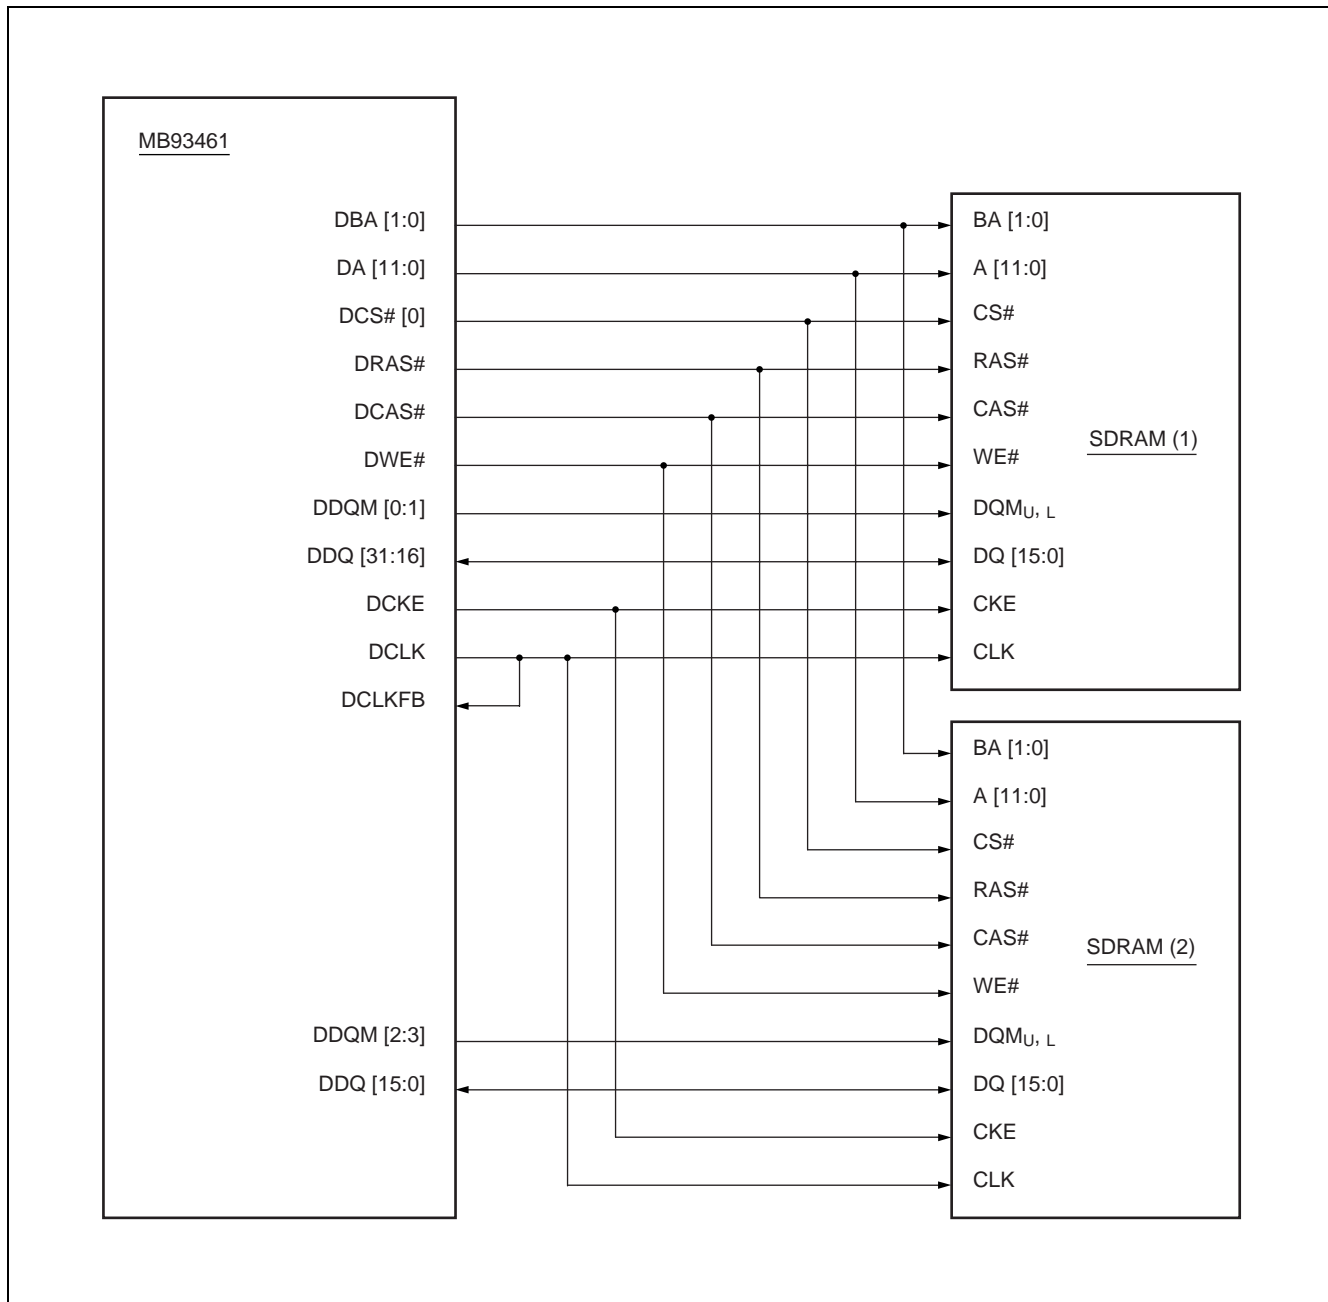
MB93461

DBA [1:0]
DA [11:0]
DCS# [0]
DRAS#
DCAS#
DWE#
DDQM [0:1]
DDQ [31:16]
DCKE
DCLK
DCLKFB

DDQM [2:3]
DDQ [15:0]

BA [1:0]
A [11:0]
CS#
RAS#
CAS#
WE#
$DQM_{U, L}$
DQ [15:0]
CKE
CLK

SDRAM (1)

BA [1:0]
A [11:0]
CS#
RAS#
CAS#
WE#
$DQM_{U, L}$
DQ [15:0]
CKE
CLK

SDRAM (2)